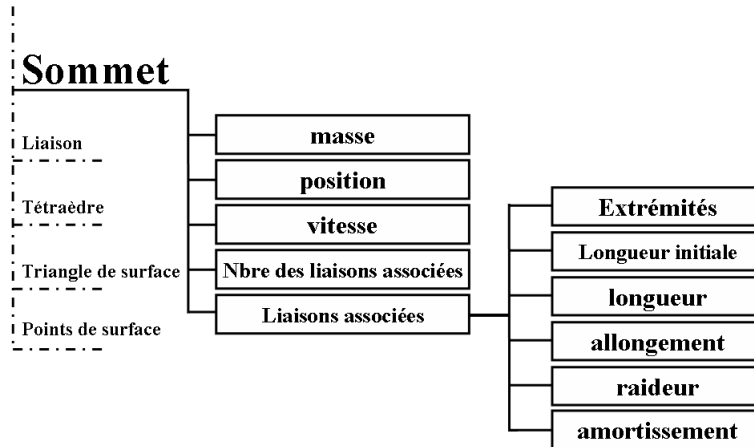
Sommet

Liaison

Tétraèdre

Triangle de surface

Points de surface

masse

position

vitesse

Nbre des liaisons associées

Liaisons associées

Extrémités

Longueur initiale

longueur

allongement

raideur

amortissement